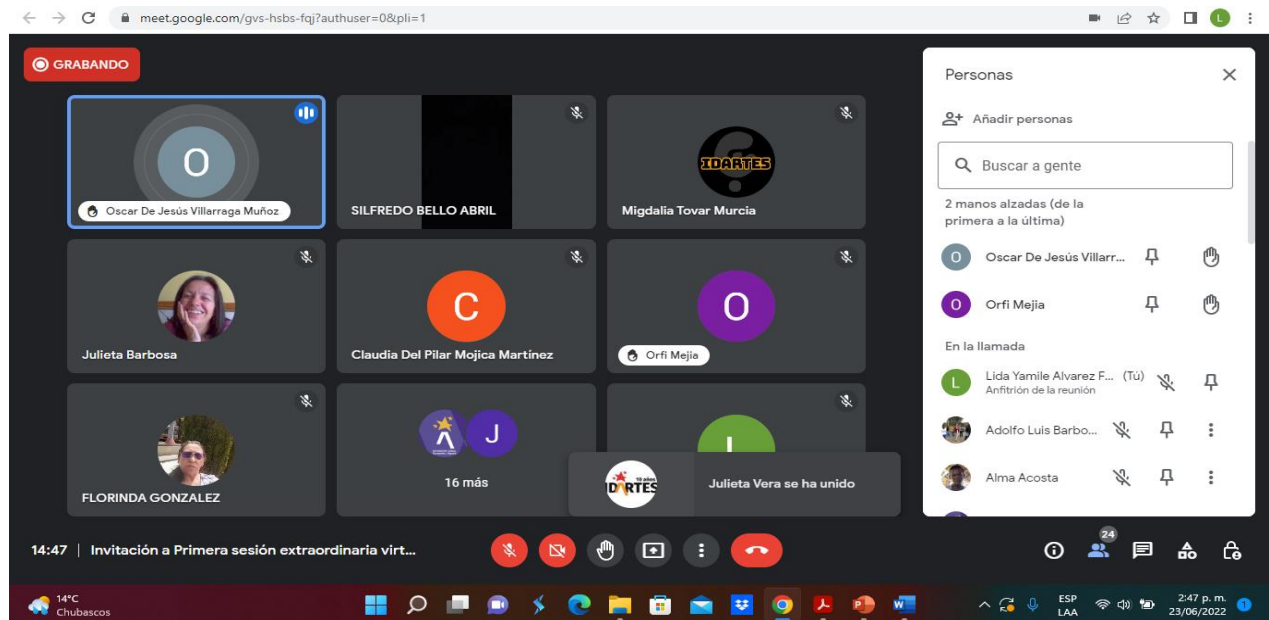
meet.google.com/gvs-hsbs-fqj?authuser=0&pli=1

GRABANDO

O
Oscar De Jesús Villarraga Muñoz

SILFREDO BELLO ABRIL

IDARTES
Migdalia Tovar Murcia

Julieta Barbosa

C
Claudia Del Pilar Mojica Martínez

O
Orfi Mejia

FLORINDA GONZALEZ

J
16 más

L

DARTES
Julieta Vera se ha unido

Personas

Añadir personas

Buscar a gente

2 manos alzadas (de la primera a la última)

O Oscar De Jesús Villarr...
O Orfi Mejia

En la llamada

L Lida Yamile Alvarez F... (Tú)
Anfitrión de la reunión
Adolfo Luis Barbo...
Alma Acosta

14:47 | Invitación a Primera sesión extraordinaria virt...

24

14°C
Chubascos

ESP
LAA
2:47 p. m.
23/06/2022
1